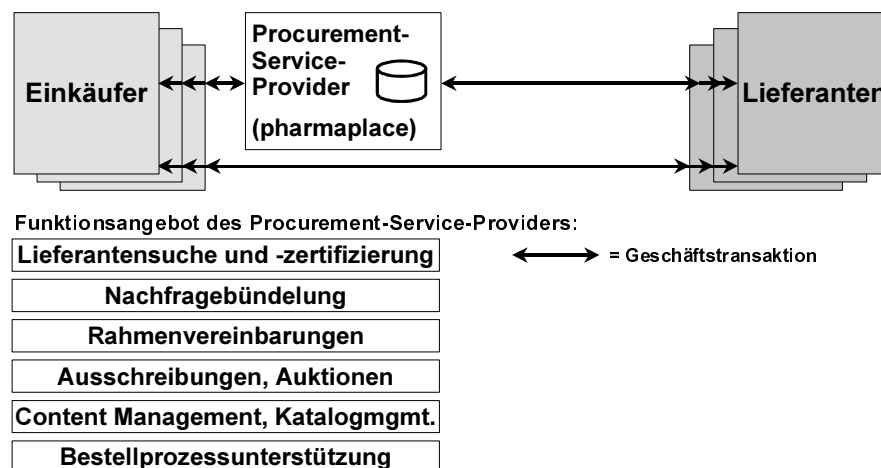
Einkäufer

Procurement-Service-Provider

(pharmaplace)

Lieferanten

Funktionsangebot des Procurement-Service-Providers:

Lieferantensuche und -zertifizierung

= Geschäftstransaktion

Nachfragebündelung

Rahmenvereinbarungen

Ausschreibungen, Auktionen

Content Management, Katalogmgmt.

Bestellprozessunterstützung